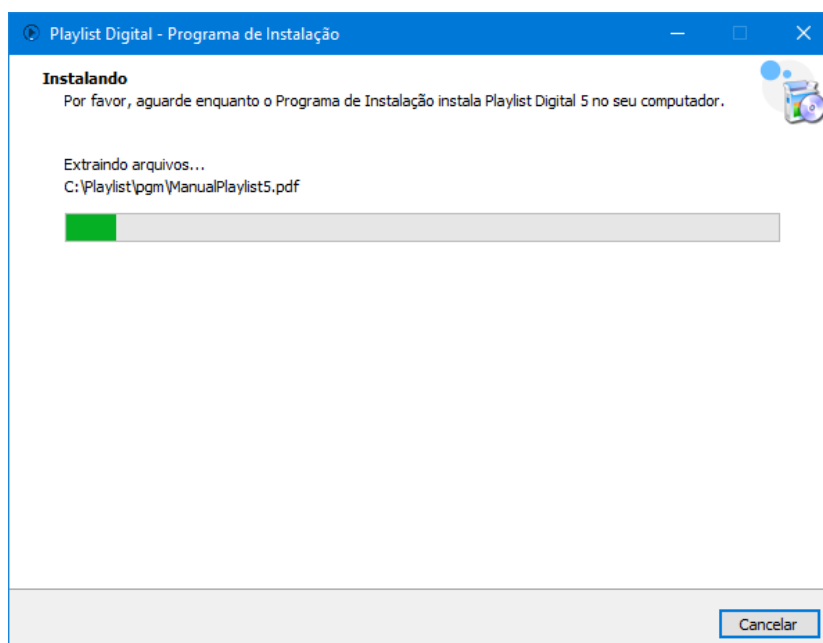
Playlist Digital - Programa de Instalação

Instalando
Por favor, aguarde enquanto o Programa de Instalação instala Playlist Digital 5 no seu computador.

Extraindo arquivos...
C:\Playlist\pgm\ManualPlaylist5.pdf

Cancelar